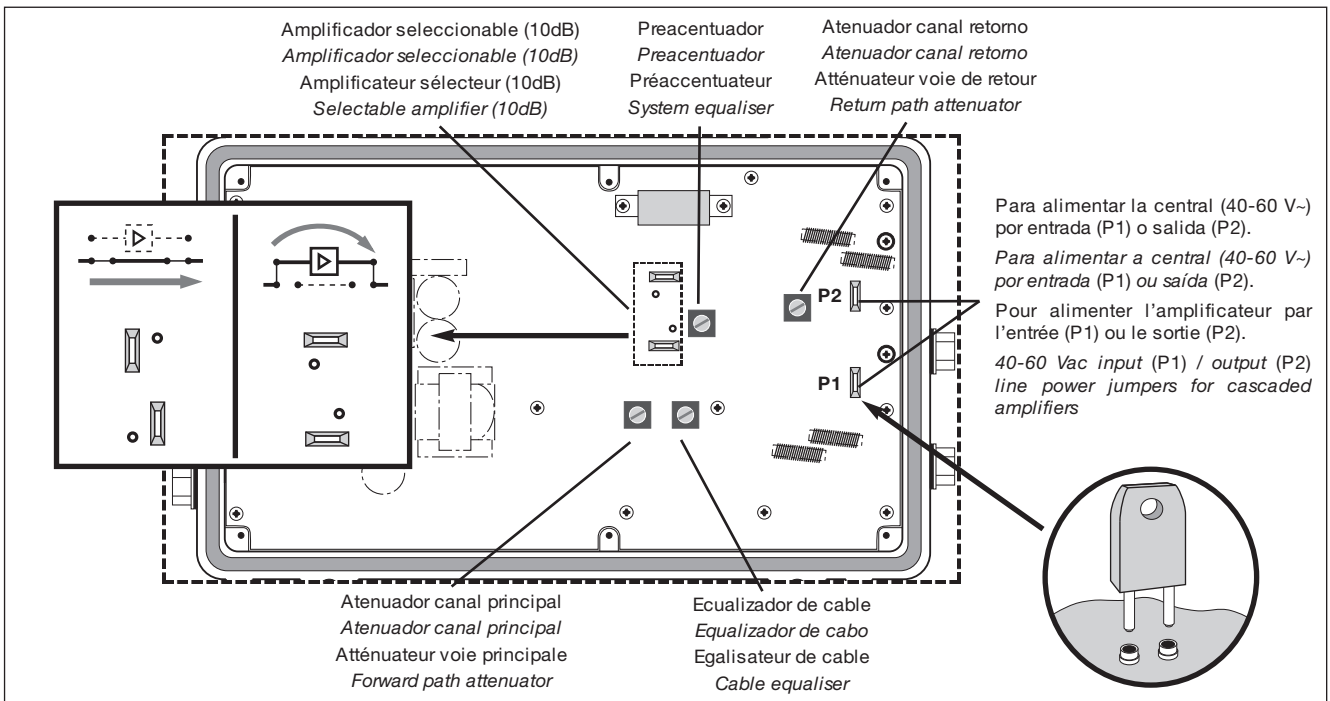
Amplificador seleccionable (10dB)
*Amplificador seleccionable (10dB)*
Amplificateur sélecteur (10dB)
*Selectable amplifier (10dB)*

Preacentuador
*Preacentuador*
Préaccentuateur
*System equaliser*

Atenuador canal retorno
*Atenuador canal retorno*
Atténuateur voie de retour
*Return path attenuator*

Para alimentar la central (40-60 V~) por entrada (P1) o salida (P2).

*Para alimentar a central (40-60 V~) por entrada* (P1) *ou saída* (P2).

Pour alimenter l'amplificateur par l'entrée (P1) ou le sortie (P2).

*40-60 Vac input* (P1) / *output* (P2) *line power jumpers for cascaded amplifiers*

P2

P1

Atenuador canal principal
*Atenuador canal principal*
Atténuateur voie principale
*Forward path attenuator*

Ecualizador de cable
*Equalizador de cabo*
Egalisateur de cable
*Cable equaliser*